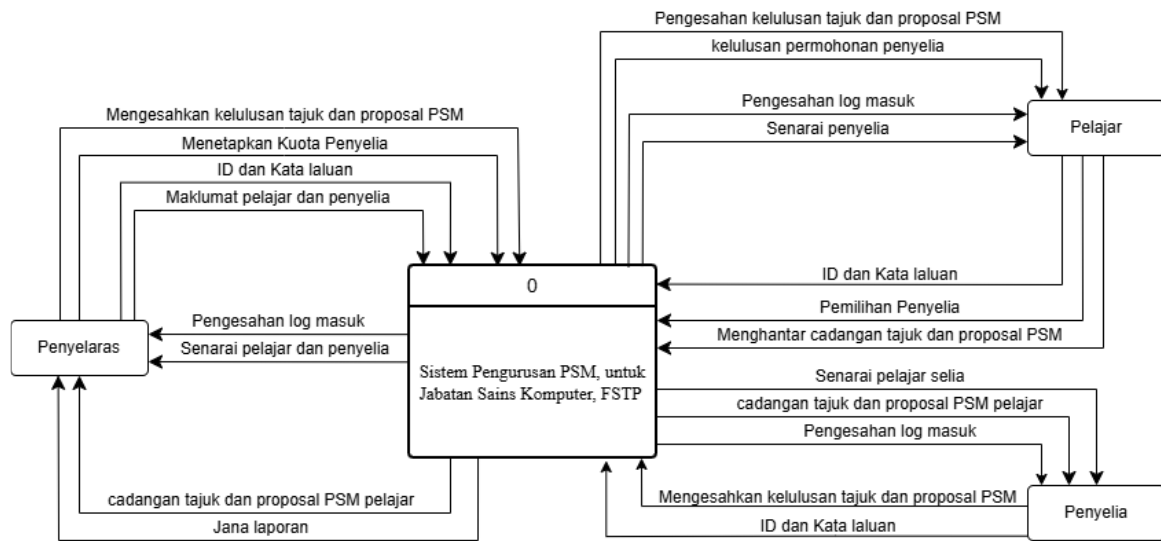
Pengesahan kelulusan tajuk dan proposal PSM

kelulusan permohonan penyelia

Pengesahan log masuk

Senarai penyelia

Pelajar

Mengesahkan kelulusan tajuk dan proposal PSM

Menetapkan Kuota Penyelia

ID dan Kata laluan

Maklumat pelajar dan penyelia

0

ID dan Kata laluan

Pemilihan Penyelia

Menghantar cadangan tajuk dan proposal PSM

Pengesahan log masuk

Senarai pelajar dan penyelia

Penyelaras

Sistem Pengurusan PSM, untuk Jabatan Sains Komputer, FSTP

Senarai pelajar selia

cadangan tajuk dan proposal PSM pelajar

Pengesahan log masuk

Mengesahkan kelulusan tajuk dan proposal PSM

ID dan Kata laluan

Penyelia

cadangan tajuk dan proposal PSM pelajar

Jana laporan